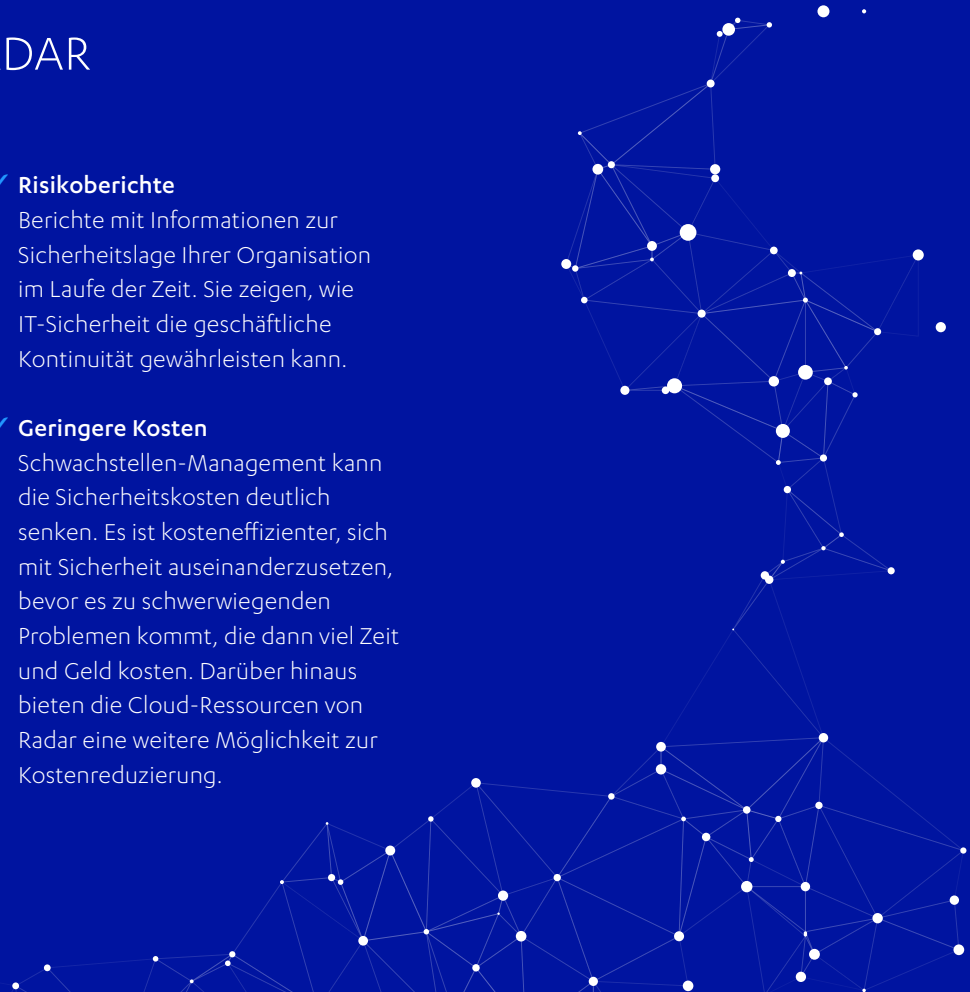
DAR

Risikoberichte
Berichte mit Informationen zur Sicherheitslage Ihrer Organisation im Laufe der Zeit. Sie zeigen, wie IT-Sicherheit die geschäftliche Kontinuität gewährleisten kann.

Geringere Kosten
Schwachstellen-Management kann die Sicherheitskosten deutlich senken. Es ist kosteneffizienter, sich mit Sicherheit auseinanderzusetzen, bevor es zu schwerwiegenden Problemen kommt, die dann viel Zeit und Geld kosten. Darüber hinaus bieten die Cloud-Ressourcen von Radar eine weitere Möglichkeit zur Kostenreduzierung.